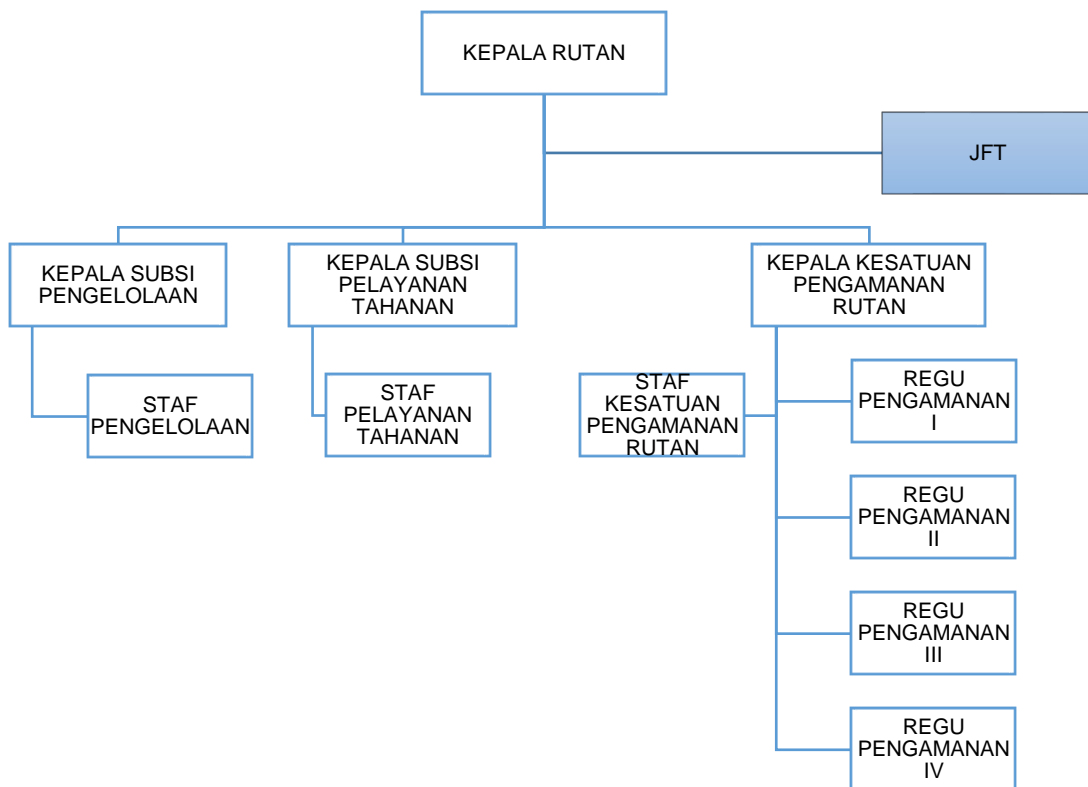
KEPALA RUTAN

JFT

KEPALA SUBSI PENGELOLAAN

KEPALA SUBSI PELAYANAN TAHANAN

KEPALA KESATUAN PENGAMANAN RUTAN

STAF PENGELOLAAN

STAF PELAYANAN TAHANAN

STAF KESATUAN PENGAMANAN RUTAN

REGU PENGAMANAN I

REGU PENGAMANAN II

REGU PENGAMANAN III

REGU PENGAMANAN IV